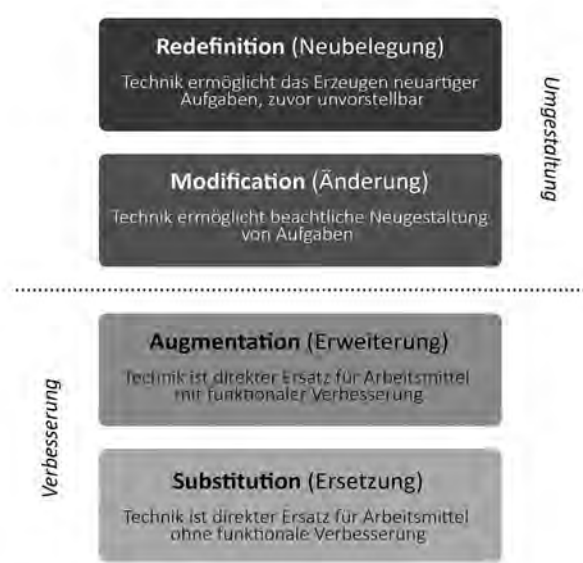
**Redefinition** (Neubelegung)

Technik ermöglicht das Erzeugen neuartiger Aufgaben, zuvor unvorstellbar

**Modification** (Änderung)

Technik ermöglicht beachtliche Neugestaltung von Aufgaben

Umgestaltung

**Augmentation** (Erweiterung)

Technik ist direkter Ersatz für Arbeitsmittel mit funktionaler Verbesserung

**Substitution** (Ersetzung)

Technik ist direkter Ersatz für Arbeitsmittel ohne funktionale Verbesserung

Verbesserung